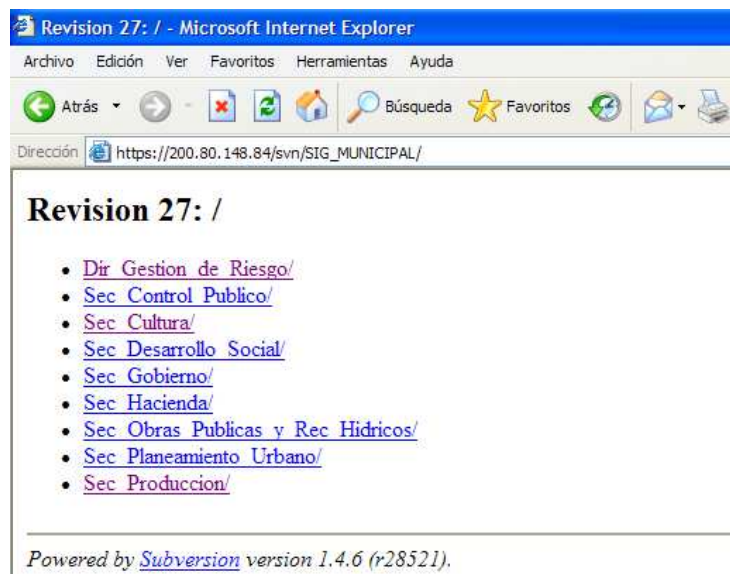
Revision 27: / - Microsoft Internet Explorer

Archivo Edición Ver Favoritos Herramientas Ayuda

Atrás Búsqueda Favoritos

Dirección https://200.80.148.84/svn/SIG_MUNICIPAL/

Revision 27: /

- Dir_Gestion_de_Riesgo/
- Sec_Control_Publico/
- Sec_Cultura/
- Sec_Desarrollo_Social/
- Sec_Gobierno/
- Sec_Hacienda/
- Sec_Obras_Publicas_y_Rec_Hidricos/
- Sec_Planeamiento_Urbano/
- Sec_Produccion/

Powered by Subversion version 1.4.6 (r28521).